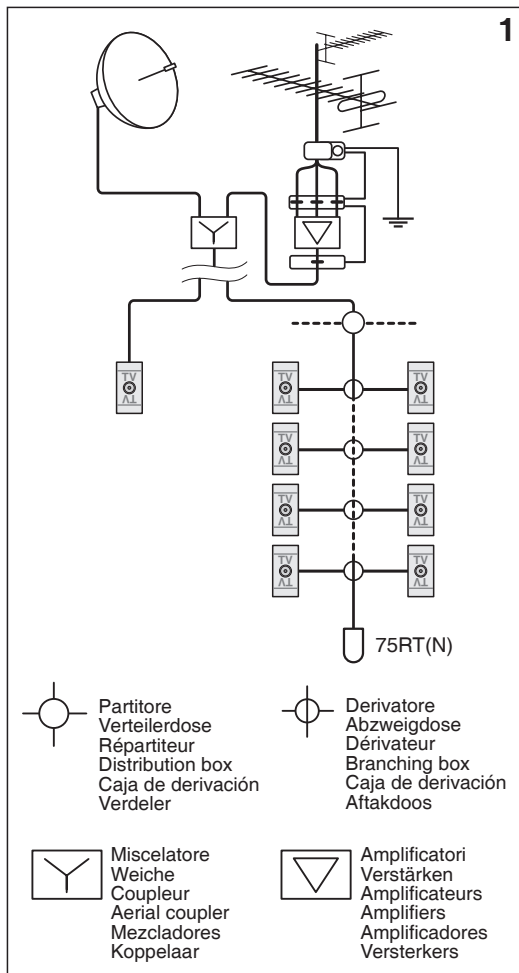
1

75RT(N)

Partitore
Verteilerdose
Répartiteur
Distribution box
Caja de derivación
Verdeler

Derivatore
Abzweigdose
Dérivateur
Branching box
Caja de derivación
Aftakdoos

Miscelatore
Weiche
Coupleur
Aerial coupler
Mezcladores
Koppelaar

Amplificatori
Verstärken
Amplificateurs
Amplifiers
Amplificadores
Versterkers